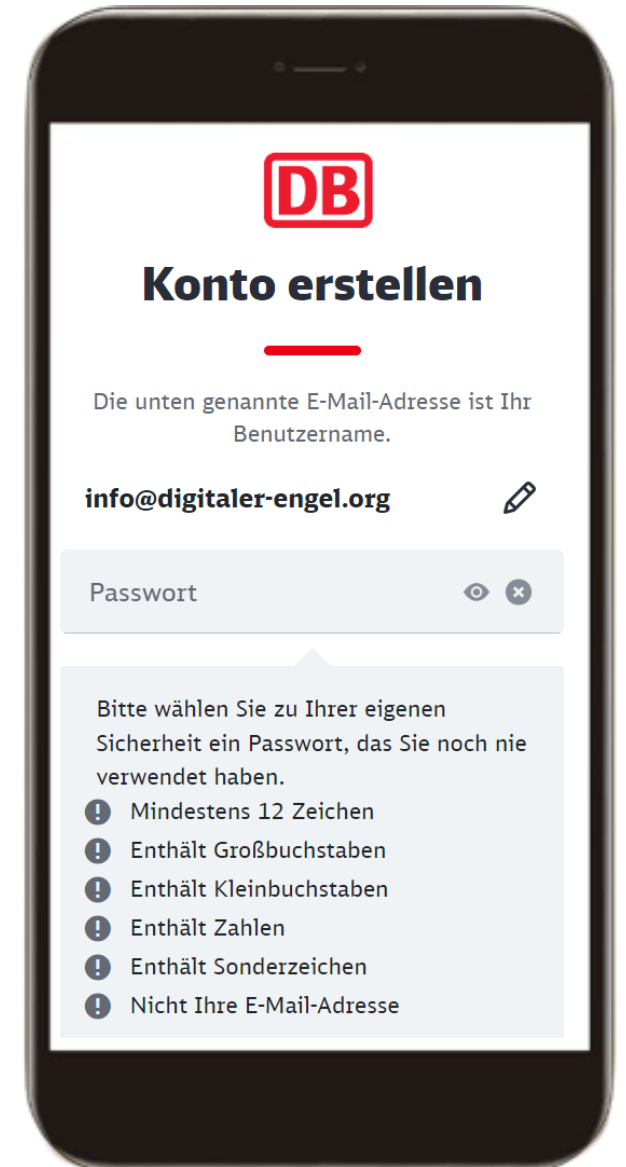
DB

Konto erstellen

Die unten genannte E-Mail-Adresse ist Ihr Benutzername.

info@digitaler-engel.org

Passwort

Bitte wählen Sie zu Ihrer eigenen Sicherheit ein Passwort, das Sie noch nie verwendet haben.

Mindestens 12 Zeichen
Enthält Großbuchstaben
Enthält Kleinbuchstaben
Enthält Zahlen
Enthält Sonderzeichen
Nicht Ihre E-Mail-Adresse